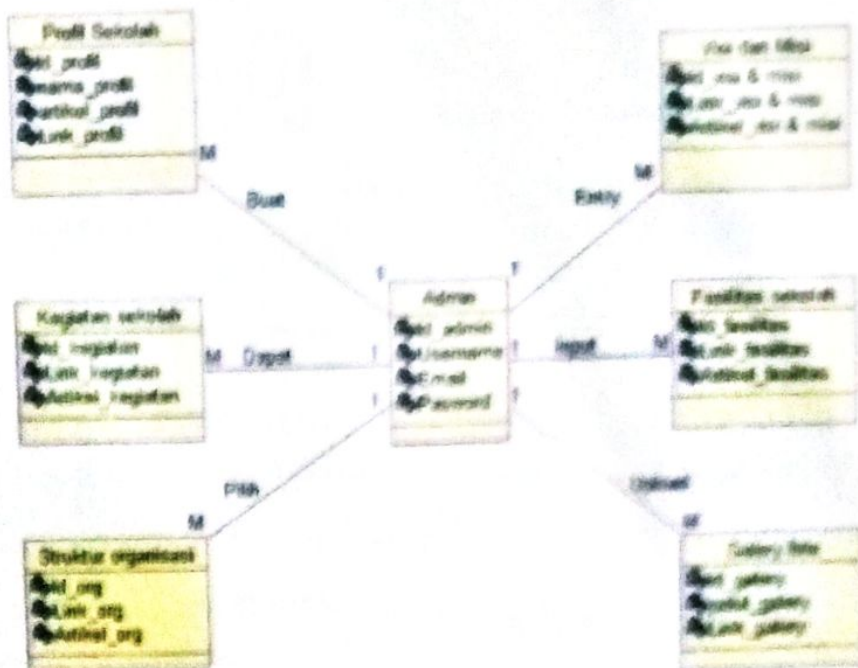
Profil Sekolah
Id_profil
nama_profil
artikel_profil
Link_profil

M

Buat

Visi dan Misi
id_visi & misi
Link_visi & misi
Artikel_visi & misi

M

Entry

1

1

Admin
id_admin
Username
Email
Password

Kegiatan sekolah
id_kegiatan
Link_kegiatan
Artikel_kegiatan

M Dapat 1

1 Input M

Fasilitas sekolah
id_fasilitas
Link_fasilitas
Artikel_fasilitas

1

1

Pilih

M

Unload

M

Struktur organisasi
id_org
Link_org
Artikel_org

Galery foto
id_galery
judul_galery
Link_galery